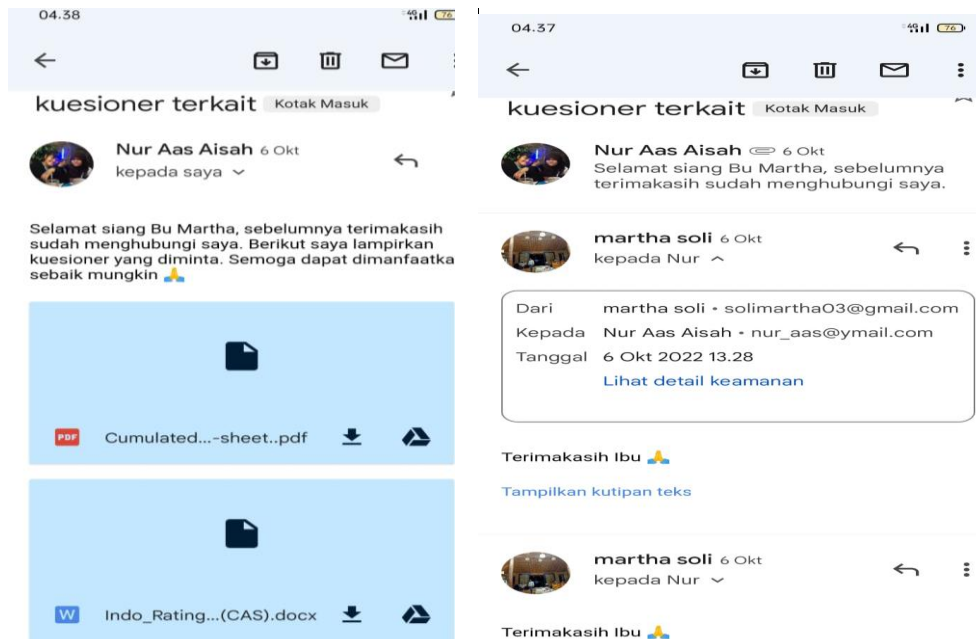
04.38

76

kuesioner terkait Kotak Masuk

Nur Aas Aisah 6 Okt
kepada saya

Selamat siang Bu Martha, sebelumnya terimakasih sudah menghubungi saya. Berikut saya lampirkan kuesioner yang diminta. Semoga dapat dimanfaatka sebaik mungkin 🙏

PDF Cumulated...-sheet..pdf

W Indo_Rating...(CAS).docx

04.37

76

kuesioner terkait Kotak Masuk

Nur Aas Aisah 6 Okt
Selamat siang Bu Martha, sebelumnya terimakasih sudah menghubungi saya.

martha soli 6 Okt
kepada Nur

Dari martha soli • solimartha03@gmail.com
Kepada Nur Aas Aisah • nur_aas@ymail.com
Tanggal 6 Okt 2022 13.28
Lihat detail keamanan

Terimakasih Ibu 🙏

Tampilkan kutipan teks

martha soli 6 Okt
kepada Nur

Terimakasih Ibu 🙏